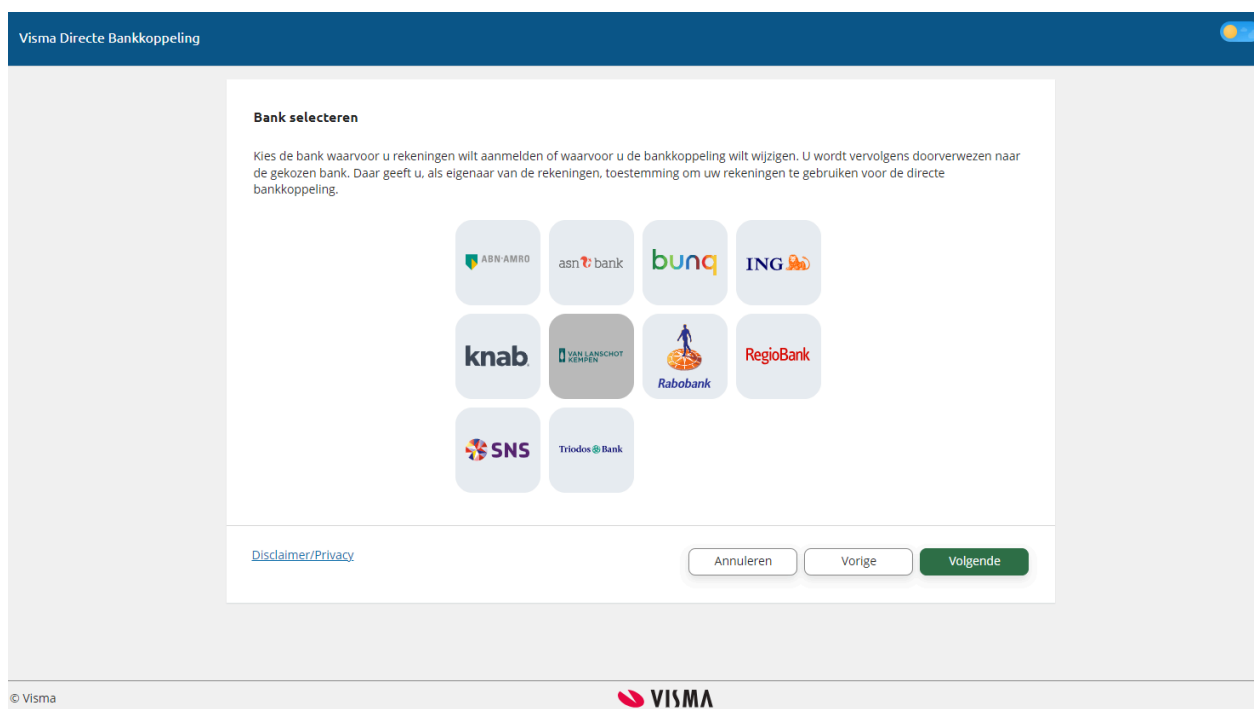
Visma Directe Bankkoppeling

Bank selecteren

Kies de bank waarvoor u rekeningen wilt aanmelden of waarvoor u de bankkoppeling wilt wijzigen. U wordt vervolgens doorverwezen naar de gekozen bank. Daar geeft u, als eigenaar van de rekeningen, toestemming om uw rekeningen te gebruiken voor de directe bankkoppeling.

ABN·AMRO
asn bank
bunq
ING
knab.
VAN LANSCHOT KEMPEN
Rabobank
RegioBank
SNS
Triodos Bank

Disclaimer/Privacy

Annuleren
Vorige
Volgende

© Visma

VISMA